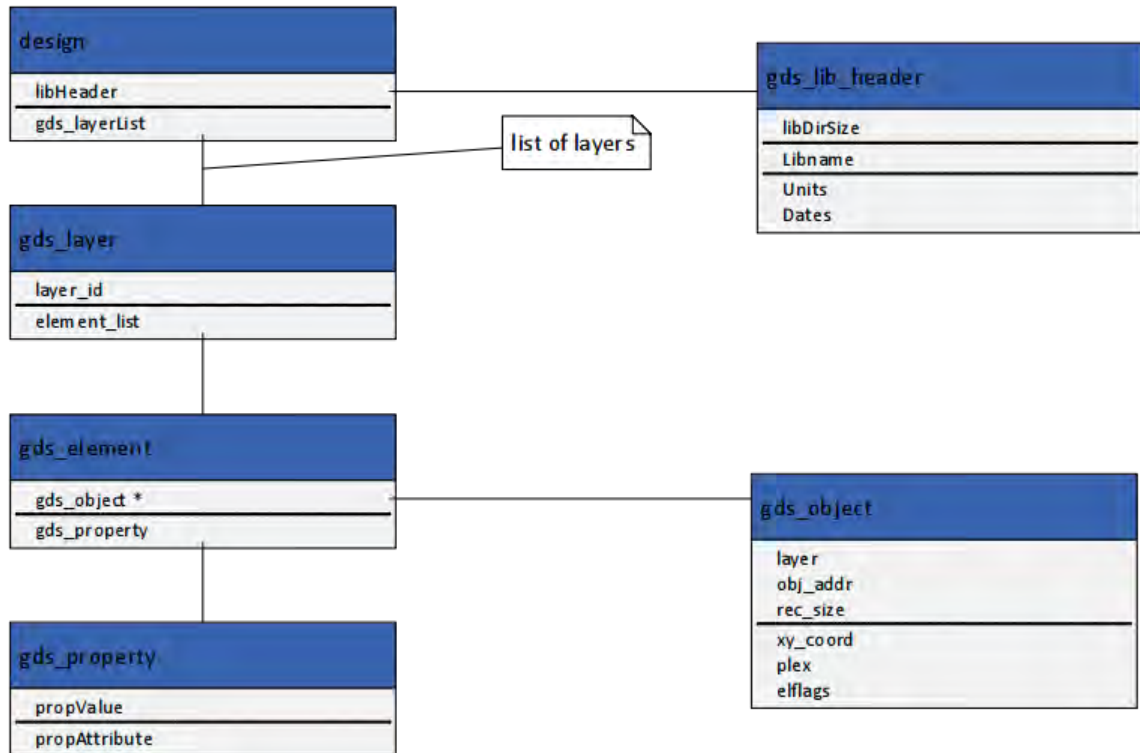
design
libHeader
gds_layerList

gds_lib_header
libDirSize
Libname
Units
Dates

list of layers

gds_layer
layer_id
element_list

gds_element
gds_object *
gds_property

gds_object
layer
obj_addr
rec_size
xy_coord
plex
elflags

gds_property
propValue
propAttribute